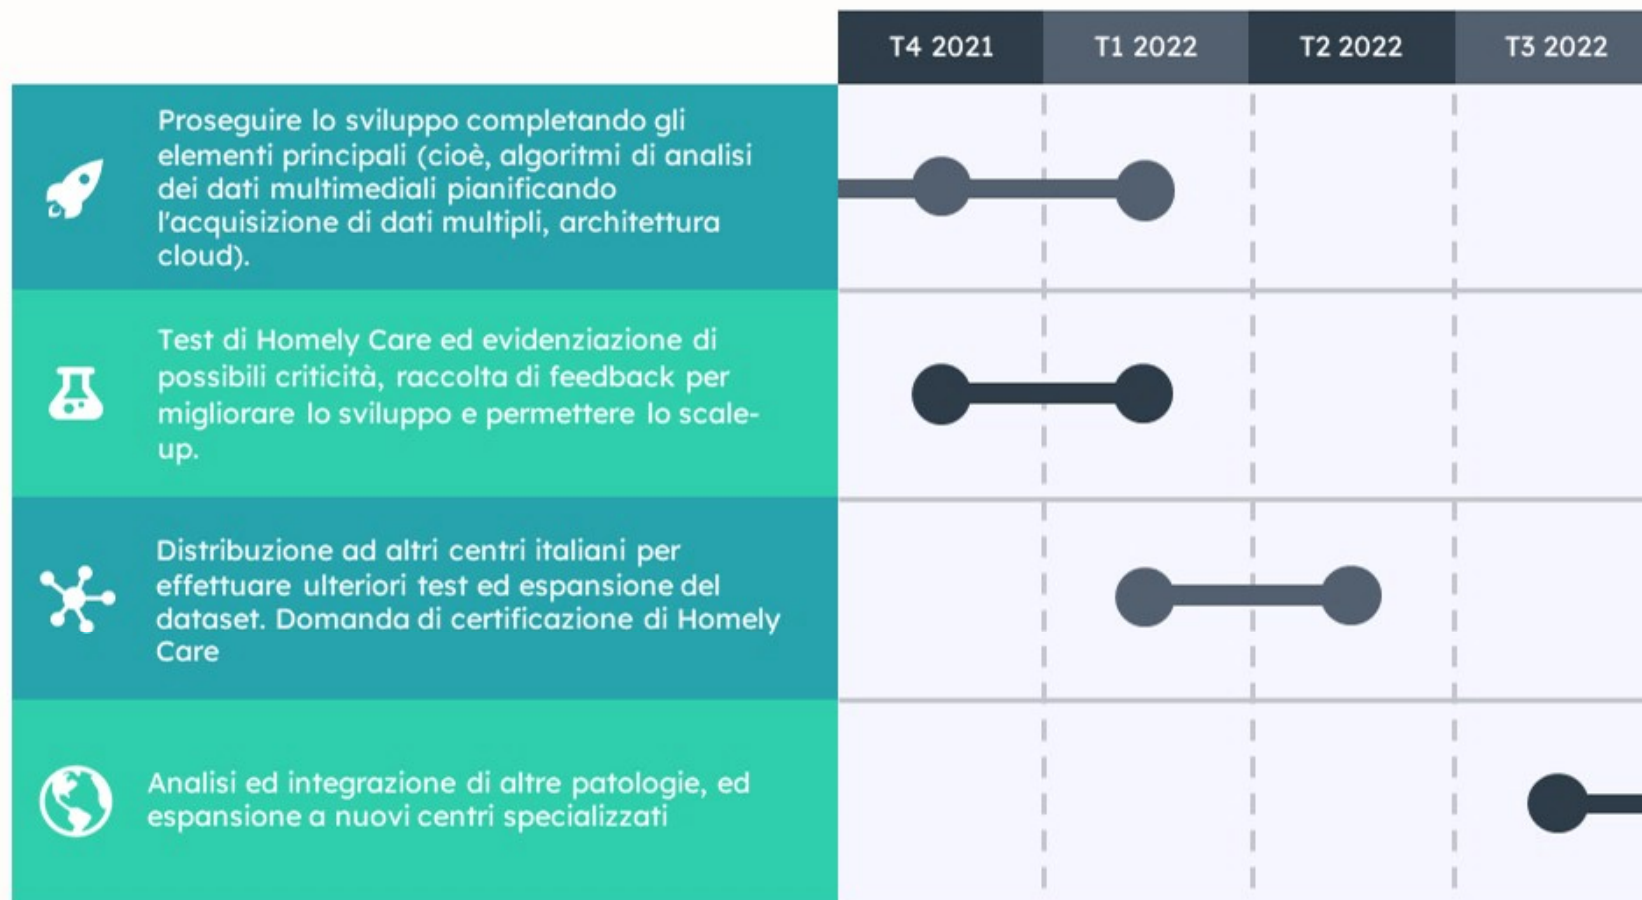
T4 2021 | T1 2022 | T2 2022 | T3 2022

Proseguire lo sviluppo completando gli elementi principali (cioè, algoritmi di analisi dei dati multimediali pianificando l'acquisizione di dati multipli, architettura cloud).

Test di Homely Care ed evidenziazione di possibili criticità, raccolta di feedback per migliorare lo sviluppo e permettere lo scale-up.

Distribuzione ad altri centri italiani per effettuare ulteriori test ed espansione del dataset. Domanda di certificazione di Homely Care

Analisi ed integrazione di altre patologie, ed espansione a nuovi centri specializzati